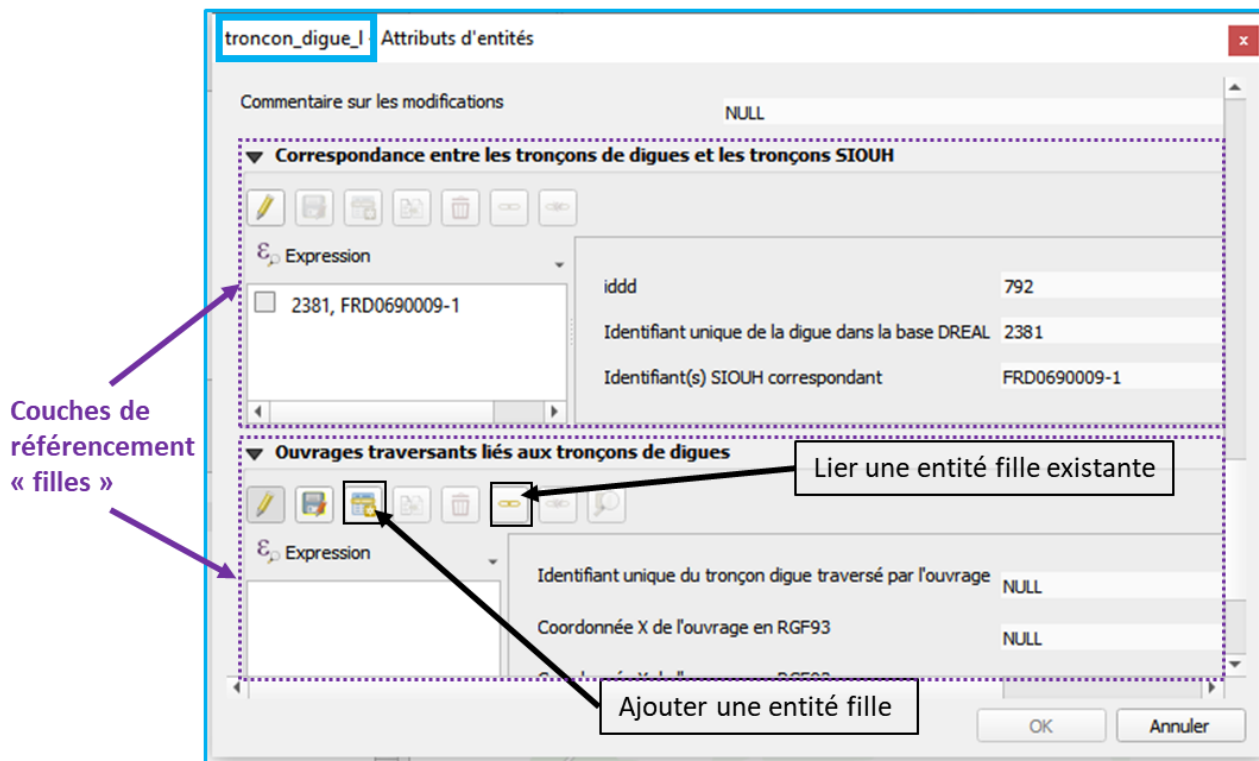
troncon_digue_l - Attributs d'entités

Commentaire sur les modifications NULL

Correspondance entre les tronçons de digues et les tronçons SIOUH

Expression

2381, FRD0690009-1

iddd 792

Identifiant unique de la digue dans la base DREAL 2381

Identifiant(s) SIOUH correspondant FRD0690009-1

Couches de référencement « filles »

Ouvrages traversants liés aux tronçons de digues

Lier une entité fille existante

Expression

Identifiant unique du tronçon digue traversé par l'ouvrage NULL

Coordonnée X de l'ouvrage en RGF93 NULL

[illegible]

Ajouter une entité fille

OK Annuler